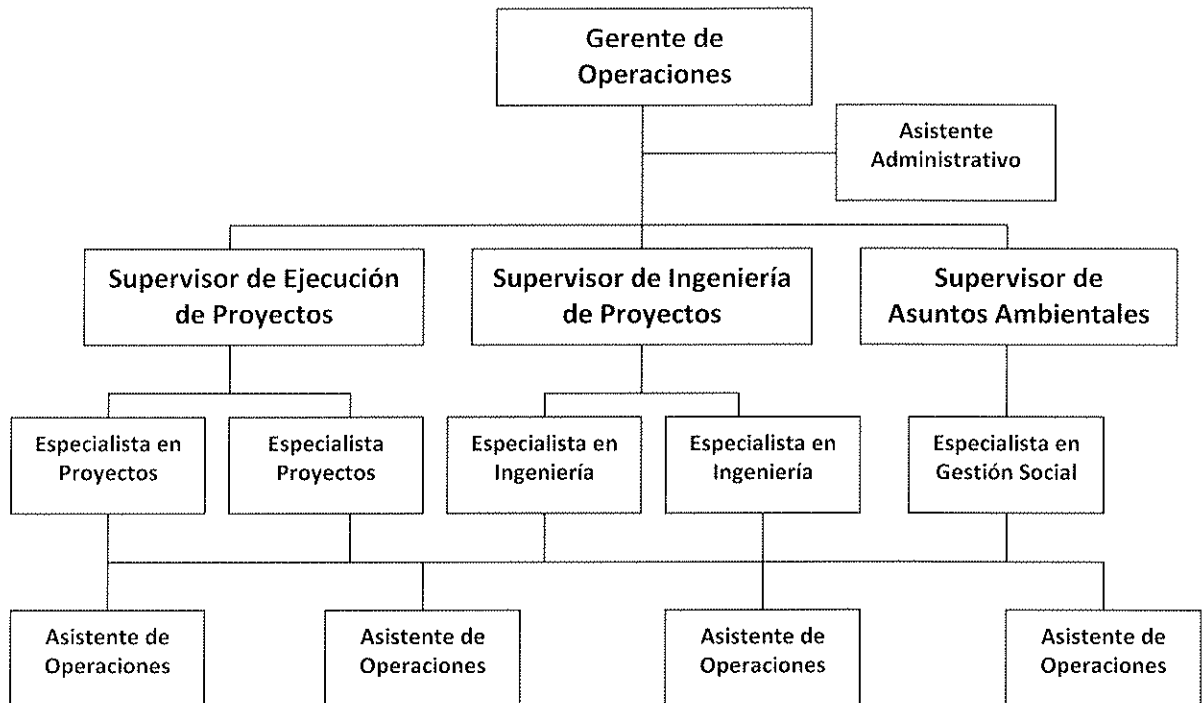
Gerente de Operaciones

Asistente Administrativo

Supervisor de Ejecución de Proyectos

Supervisor de Ingeniería de Proyectos

Supervisor de Asuntos Ambientales

Especialista en Proyectos

Especialista Proyectos

Especialista en Ingeniería

Especialista en Ingeniería

Especialista en Gestión Social

Asistente de Operaciones

Asistente de Operaciones

Asistente de Operaciones

Asistente de Operaciones